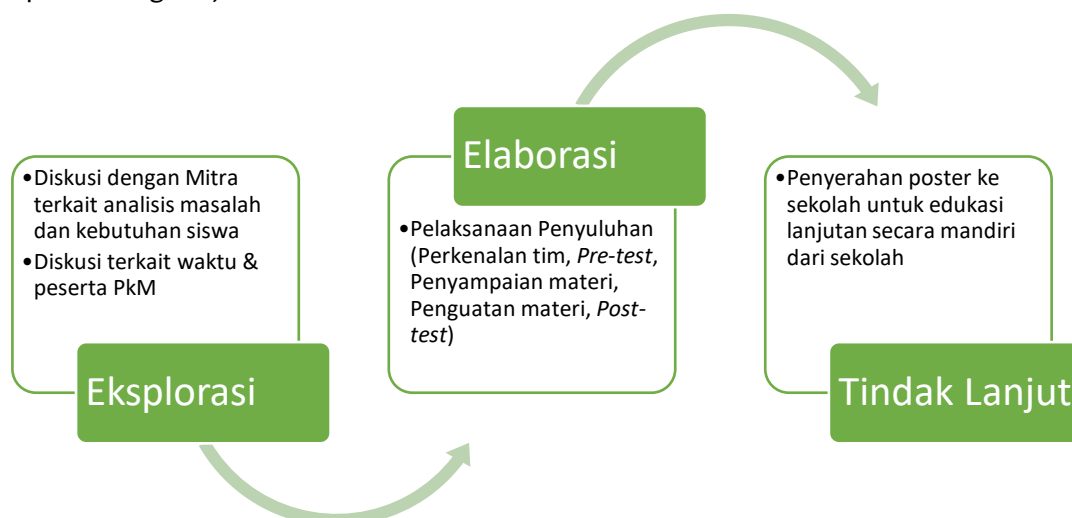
•Diskusi dengan Mitra terkait analisis masalah dan kebutuhan siswa
•Diskusi terkait waktu & peserta PkM

Eksplorasi

Elaborasi

•Pelaksanaan Penyuluhan (Perkenalan tim, *Pre-test*, Penyampaian materi, Penguatan materi, *Post-test*)

•Penyerahan poster ke sekolah untuk edukasi lanjutan secara mandiri dari sekolah

Tindak Lanjut